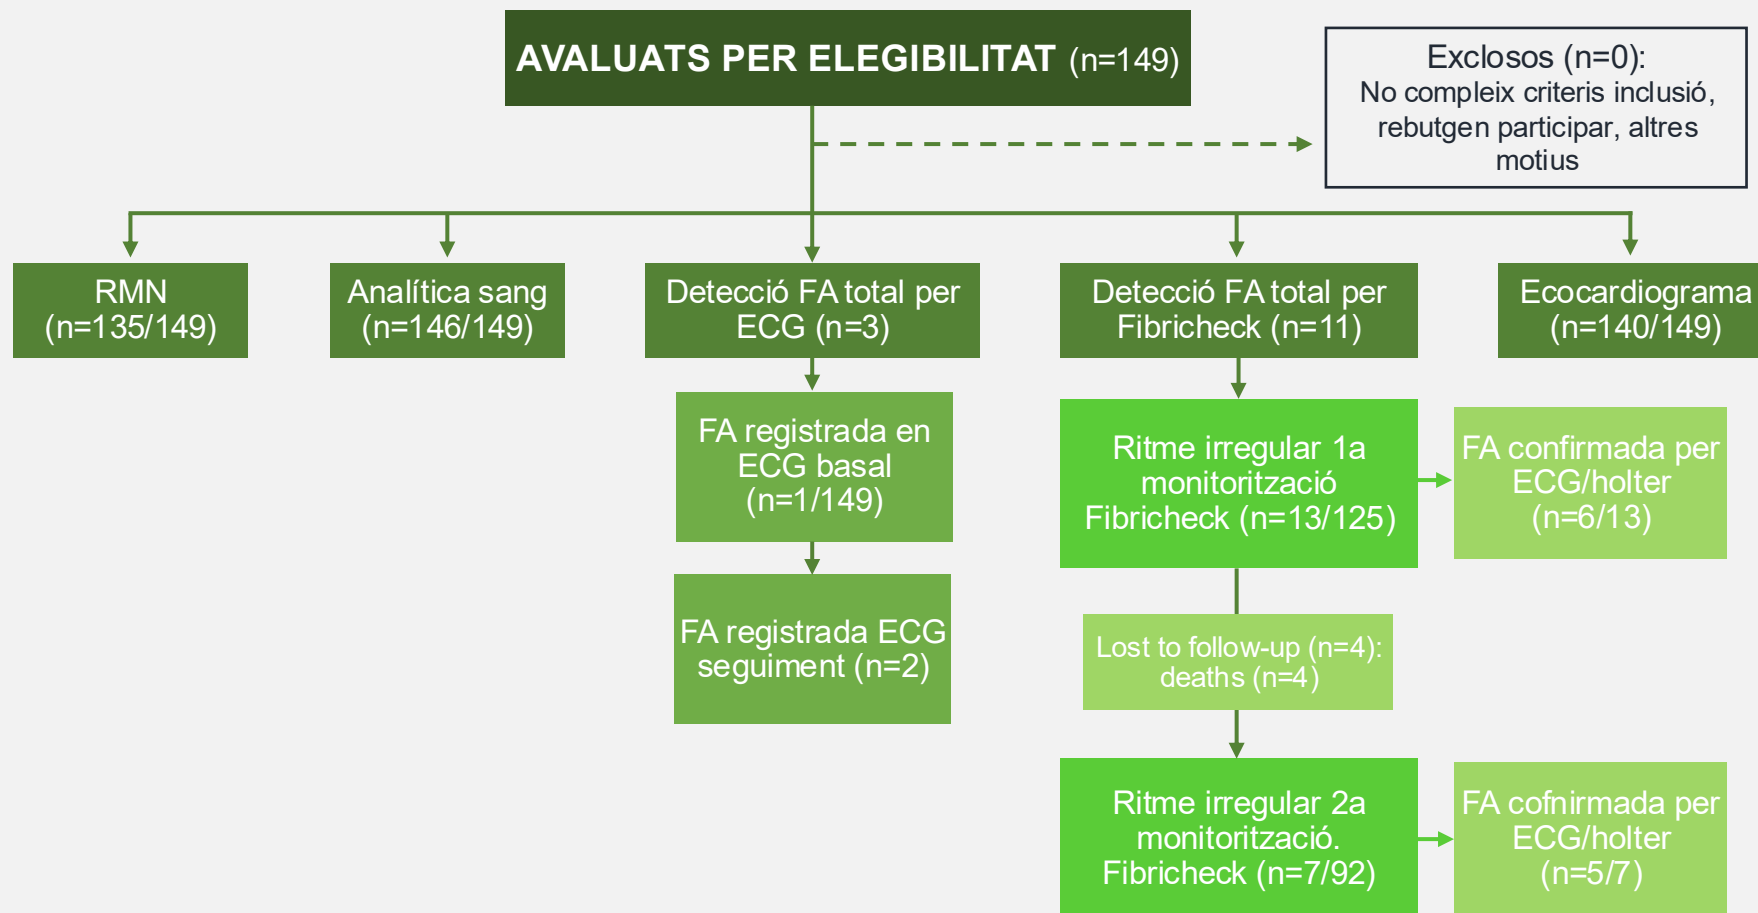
AVALUATS PER ELEGIBILITAT (n=149)

Exclosos (n=0):
No compleix criteris inclusió, rebutgen participar, altres motius

RMN
(n=135/149)

Analítica sang
(n=146/149)

Detecció FA total per ECG (n=3)

Detecció FA total per Fibricheck (n=11)

Ecocardiograma
(n=140/149)

FA registrada en ECG basal
(n=1/149)

FA registrada ECG seguiment (n=2)

Ritme irregular 1a monitorització Fibricheck (n=13/125)

FA confirmada per ECG/holter
(n=6/13)

Lost to follow-up (n=4): deaths (n=4)

Ritme irregular 2a monitorització. Fibricheck (n=7/92)

FA cofnirmada per ECG/holter
(n=5/7)